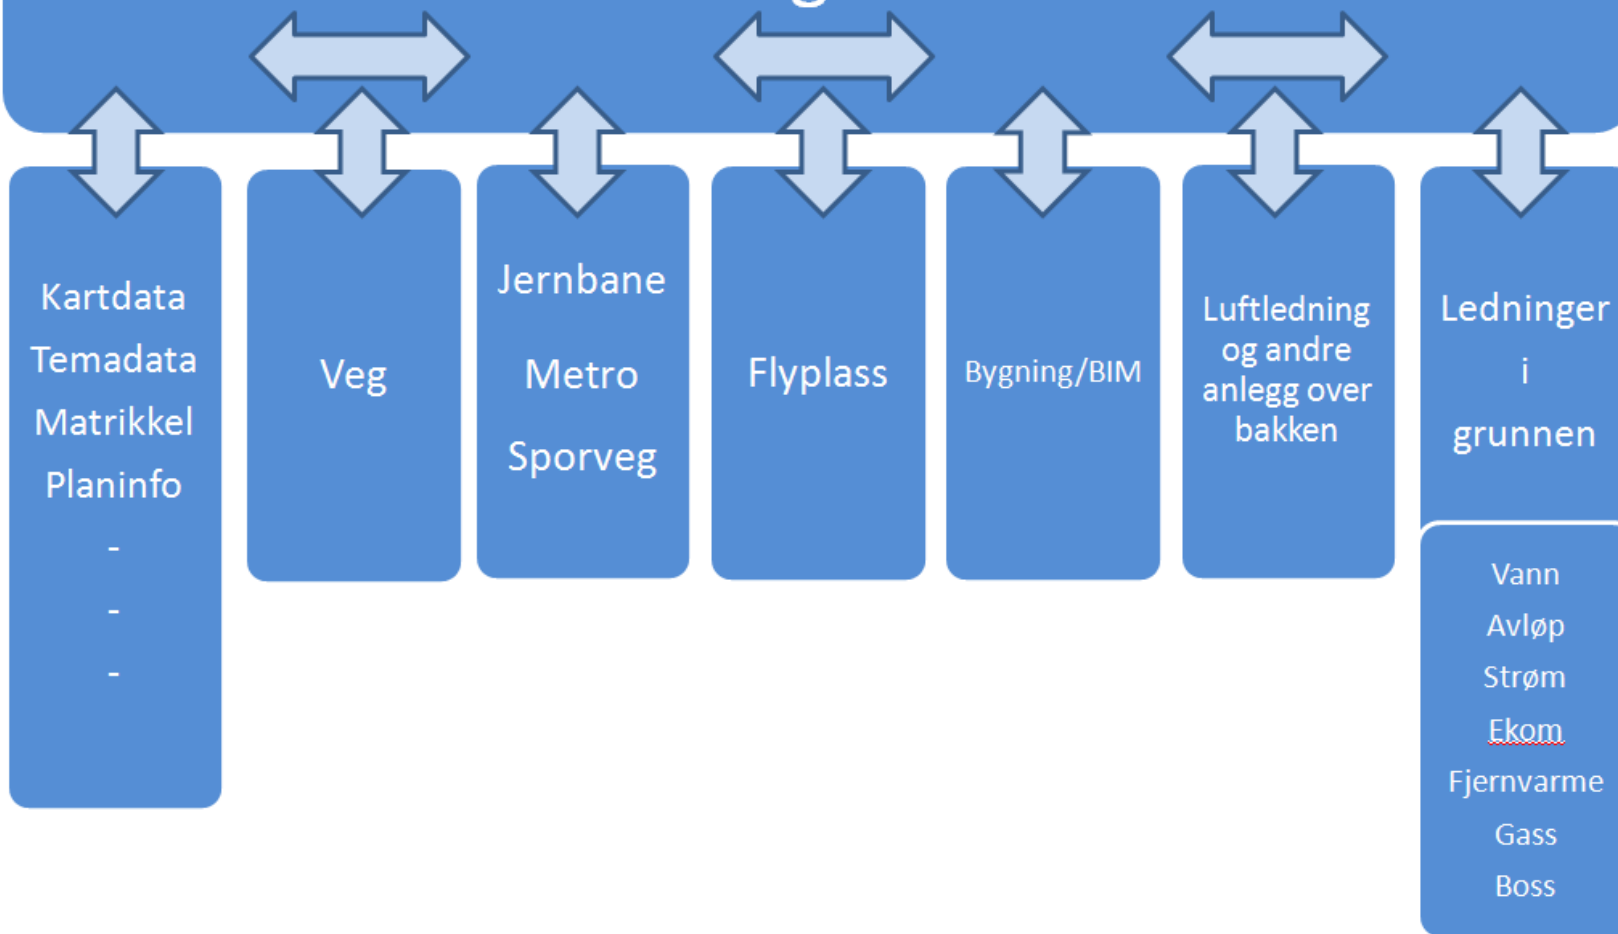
Kartdata
Temadata
Matrikkel
Planinfo
-
-
-

Veg

Jernbane
Metro
Sporveg

Flyplass

Bygning/BIM

Luftledning og andre anlegg over bakken

Ledninger
i
grunnen

Vann
Avløp
Strøm
Ekom
Fjernvarme
Gass
Boss